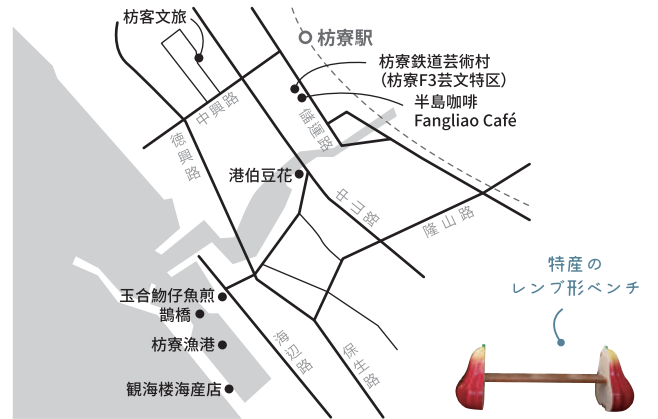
枋客文旅

枋寮駅

枋寮鉄道芸術村
（枋寮F3芸文特区）

半島咖啡
Fangliao Café

中興路

德興路

儲運路

港伯豆花

中山路

隆山路

玉合魩仔魚煎

鵲橋

枋寮漁港

觀海楼海産店

海辺路

保生路

特産の
レンブ形ベンチ